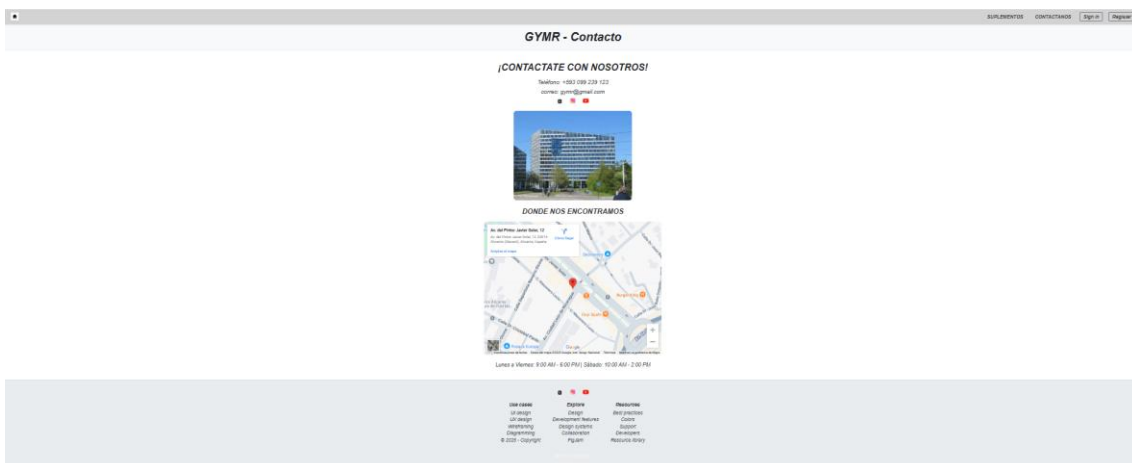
SUPLEMENTOS CONTACTANOS Sign in Register

GYMR - Contacto

¡CONTACTATE CON NOSOTROS!

Teléfono: +593 099 239 122

correo: gymr@gmail.com

DONDE NOS ENCONTRAMOS

Av. del Pintor, Javier Solar, 12

Cómo llegar

Ampliar el mapa

Google

Lunes a Viernes: 9:00 AM - 6:00 PM | Sábado: 10:00 AM - 2:00 PM

| Use cases | Explore | Resources |
|---|---|---|
| UI design | Design | Best practices |
| UX design | Development features | Colors |
| Wireframing | Design systems | Support |
| Diagramming | Collaboration | Developers |
| © 2025 - Copyright | FigJam | Resource library |